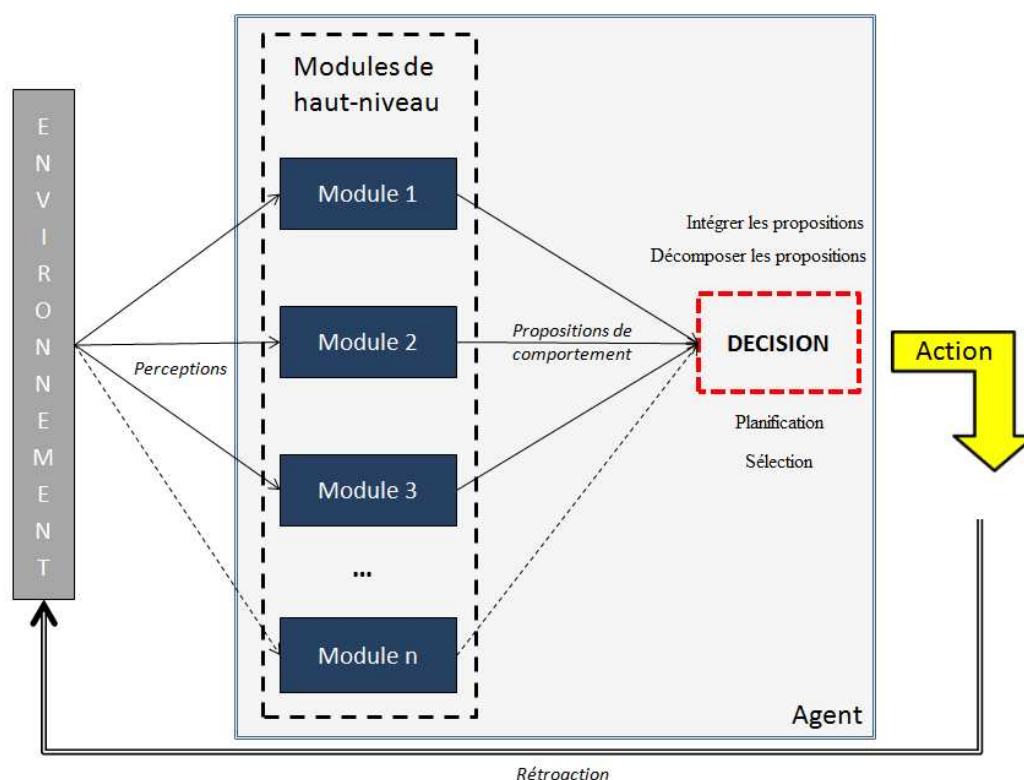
E
N
V
I
R
O
N
N
E
M
E
N
T

Modules de haut-niveau

Module 1

Module 2

Module 3

...

Module n

Perceptions

Propositions de comportement

Intégrer les propositions

Décomposer les propositions

DECISION

Planification

Sélection

Action

Agent

Rétroaction